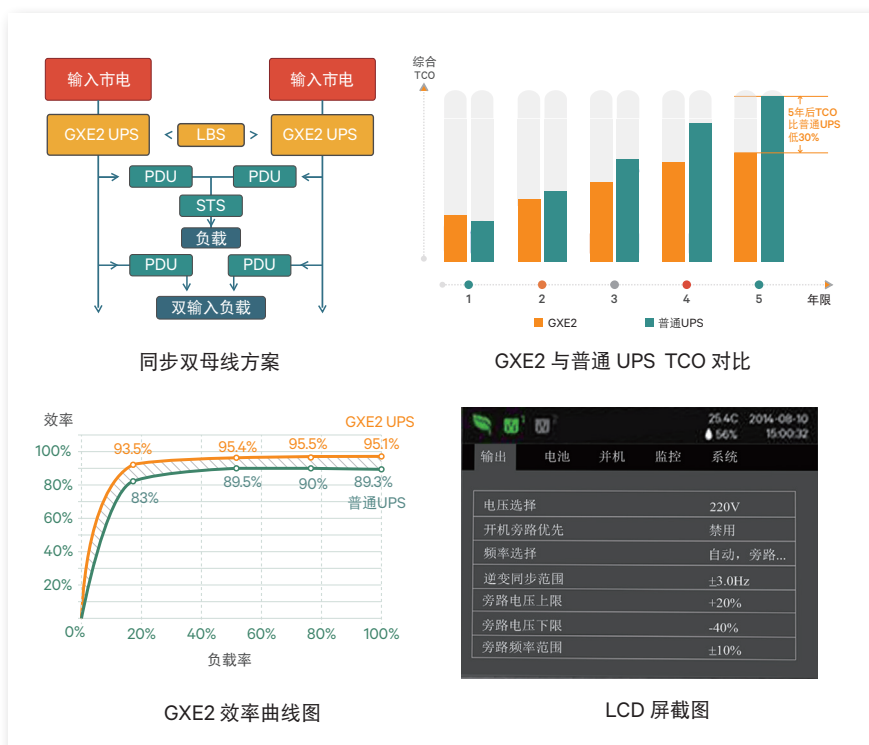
输入市电
输入市电
GXE2 UPS
LBS
GXE2 UPS
PDU
PDU
STS
负载
PDU
PDU
双输入负载

同步双母线方案

综合 TCO
5年后TCO 比普通UPS 低30%
1
2
3
4
5
年限
GXE2
普通UPS

GXE2 与普通 UPS TCO 对比

效率
GXE2 UPS
93.5%
95.4%
95.5%
95.1%
83%
89.5%
90%
89.3%
普通UPS
100%
80%
60%
40%
20%
0%
20%
40%
60%
80%
100%
负载率

GXE2 效率曲线图

25.4C 2014-08-10
56% 15:00:32
输出 电池 并机 监控 系统

| 电压选择 | 220V |
|---|---|
| 开机旁路优先 | 禁用 |
| 频率选择 | 自动，旁路... |
| 逆变同步范围 | ±3.0Hz |
| 旁路电压上限 | +20% |
| 旁路电压下限 | -40% |
| 旁路频率范围 | ±10% |

LCD 屏截图